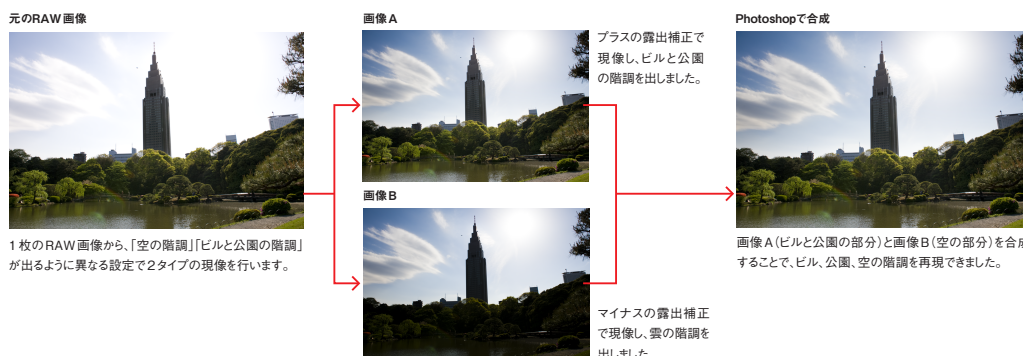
元のRAW画像

1枚のRAW画像から、「空の階調」「ビルと公園の階調」が出るように異なる設定で2タイプの現像を行います。

画像A

プラスの露出補正で現像し、ビルと公園の階調を出しました。

画像B

マイナスの露出補正で現像し、雲の階調を出しました。

Photoshopで合成

画像A（ビルと公園の部分）と画像B（空の部分）を合成することで、ビル、公園、空の階調を再現できました。